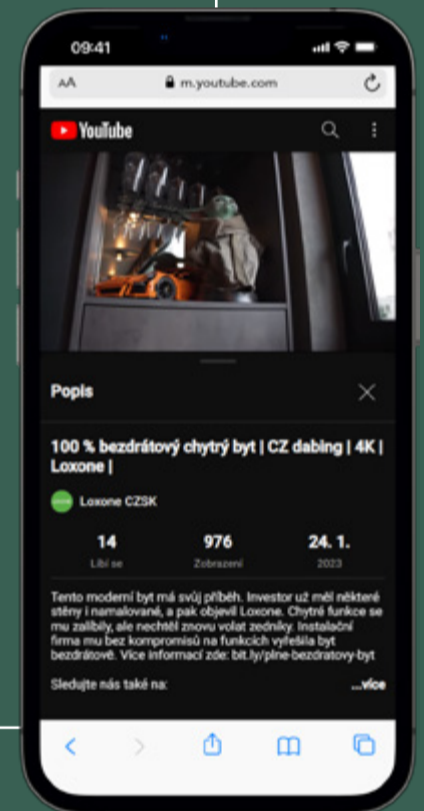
09:41

AA m.youtube.com

YouTube

Popis

100 % bezdrátový chytrý byt | CZ dabing | 4K | Loxone |

Loxone CZSK

| 14 | 976 | 24. 1. |
|---|---|---|
| Líbí se | Zobrazení | 2023 |

Tento moderní byt má svůj příběh. Investor už měl některé stěny i namalované, a pak objevil Loxone. Chytré funkce se mu zalíbily, ale nechtěl znovu volat zedníky. Instalační firma mu bez kompromisů na funkcích vyřešila byt bezdrátově. Více informací zde: bit.ly/plne-bezdratovy-byt

Sledujte nás také na:

...více